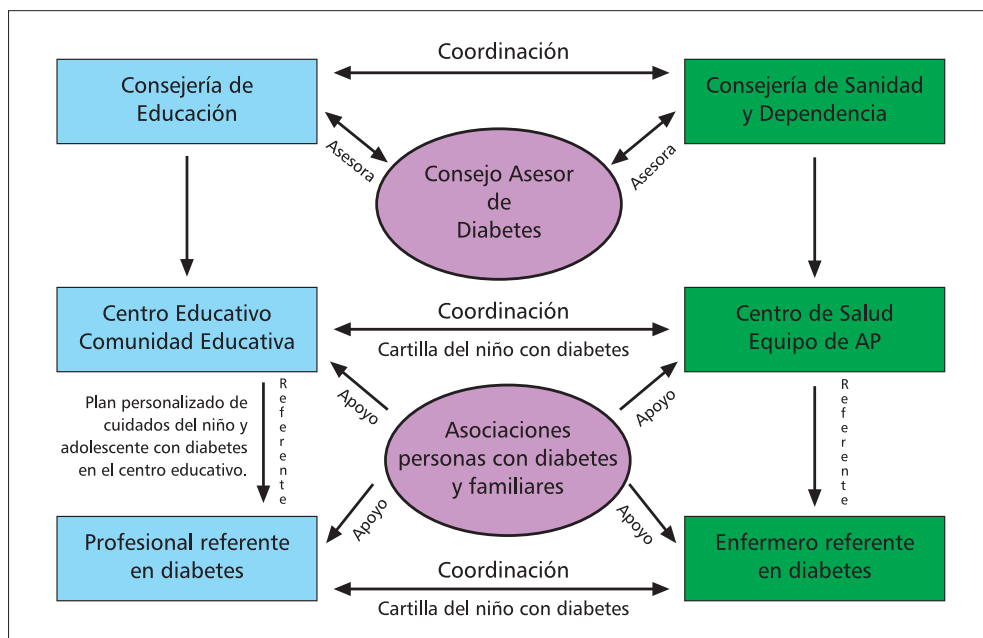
Coordinación

Consejería de Educación

Consejería de Sanidad y Dependencia

Asesora

Consejo Asesor de Diabetes

Asesora

Centro Educativo Comunidad Educativa

Coordinación

Cartilla del niño con diabetes

Centro de Salud Equipo de AP

Plan personalizado de cuidados del niño y adolescente con diabetes en el centro educativo.

Referente

Apoyo

Asociaciones personas con diabetes y familiares

Apoyo

Referente

Apoyo

Apoyo

Profesional referente en diabetes

Coordinación

Cartilla del niño con diabetes

Enfermero referente en diabetes